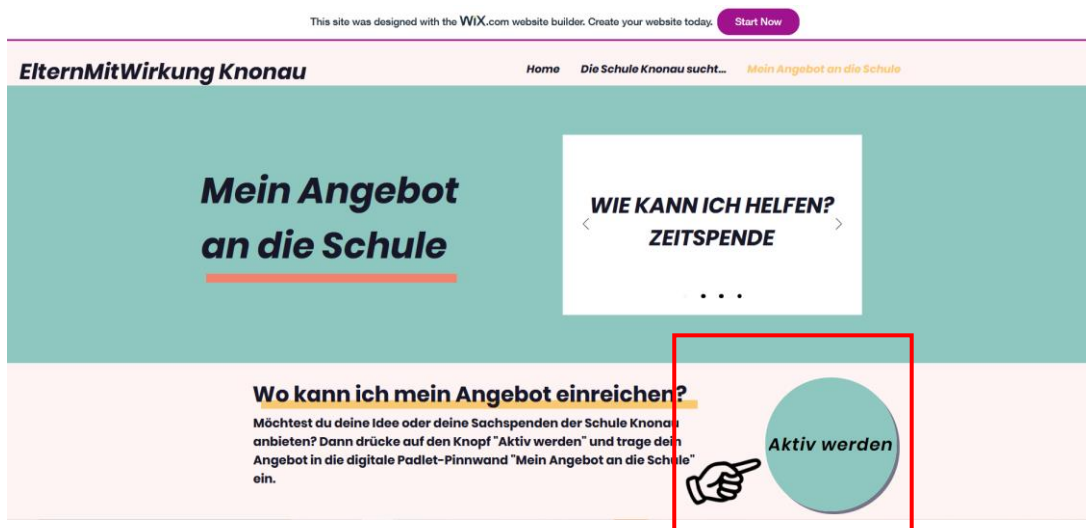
This site was designed with the WiX.com website builder. Create your website today. Start Now

ElternMitWirkung Knonau

Home Die Schule Knonau sucht... Mein Angebot an die Schule

Mein Angebot an die Schule

WIE KANN ICH HELFEN? ZEITSPENDE

Wo kann ich mein Angebot einreichen?

Möchtest du deine Idee oder deine Sachspenden der Schule Knonau anbieten? Dann drücke auf den Knopf "Aktiv werden" und trage dein Angebot in die digitale Padlet-Pinnwand "Mein Angebot an die Schule" ein.

Aktiv werden